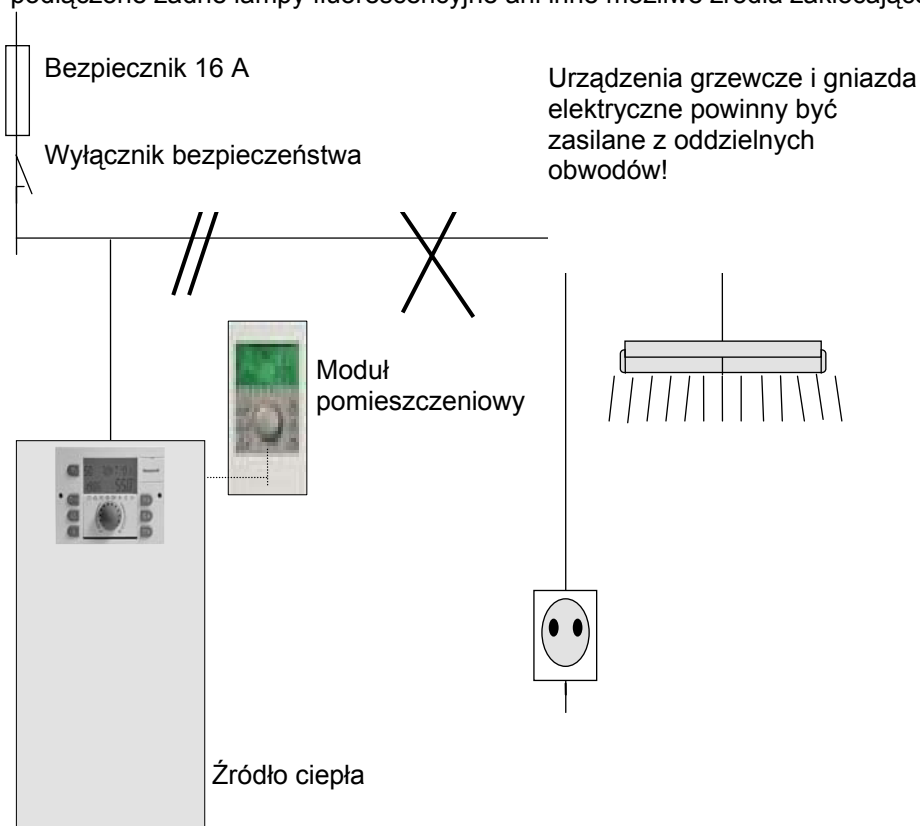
podłączone żadne lampy fluorescencyjne ani inne możliwe źródła zakłócając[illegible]

Bezpiecznik 16 A

Wyłącznik bezpieczeństwa

Urządzenia grzewcze i gniazda elektryczne powinny być zasilane z oddzielnych obwodów!

Moduł pomieszczeniowy

Źródło ciepła